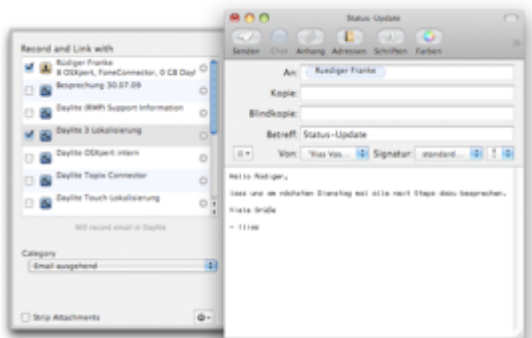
Record and Link with

Ruediger Franke
8 OSXpert, FoneConnector, 0 C8 Dayl

Besprechung 30.07.09

Daylite (RAP) Support Information

Daylite 3 Lokalisierung

Daylite OSXpert intern

Daylite Topix Connector

Daylite Touch Lokalisierung

Will record email in Daylite

Category

Email ausgehend

Strip Attachments

Status-Update

Senden Chat Anhang Adressen Schriften Farben

An: Ruediger Franke

Kopie:

Blindkopie:

Betreff: Status-Update

Von: Ylias Vas... Signatur: standard...

Hallo Rüdiger,

lass uns am nächsten Dienstag mal alle next Steps dazu besprechen.

Viele Grüße

- Ilias